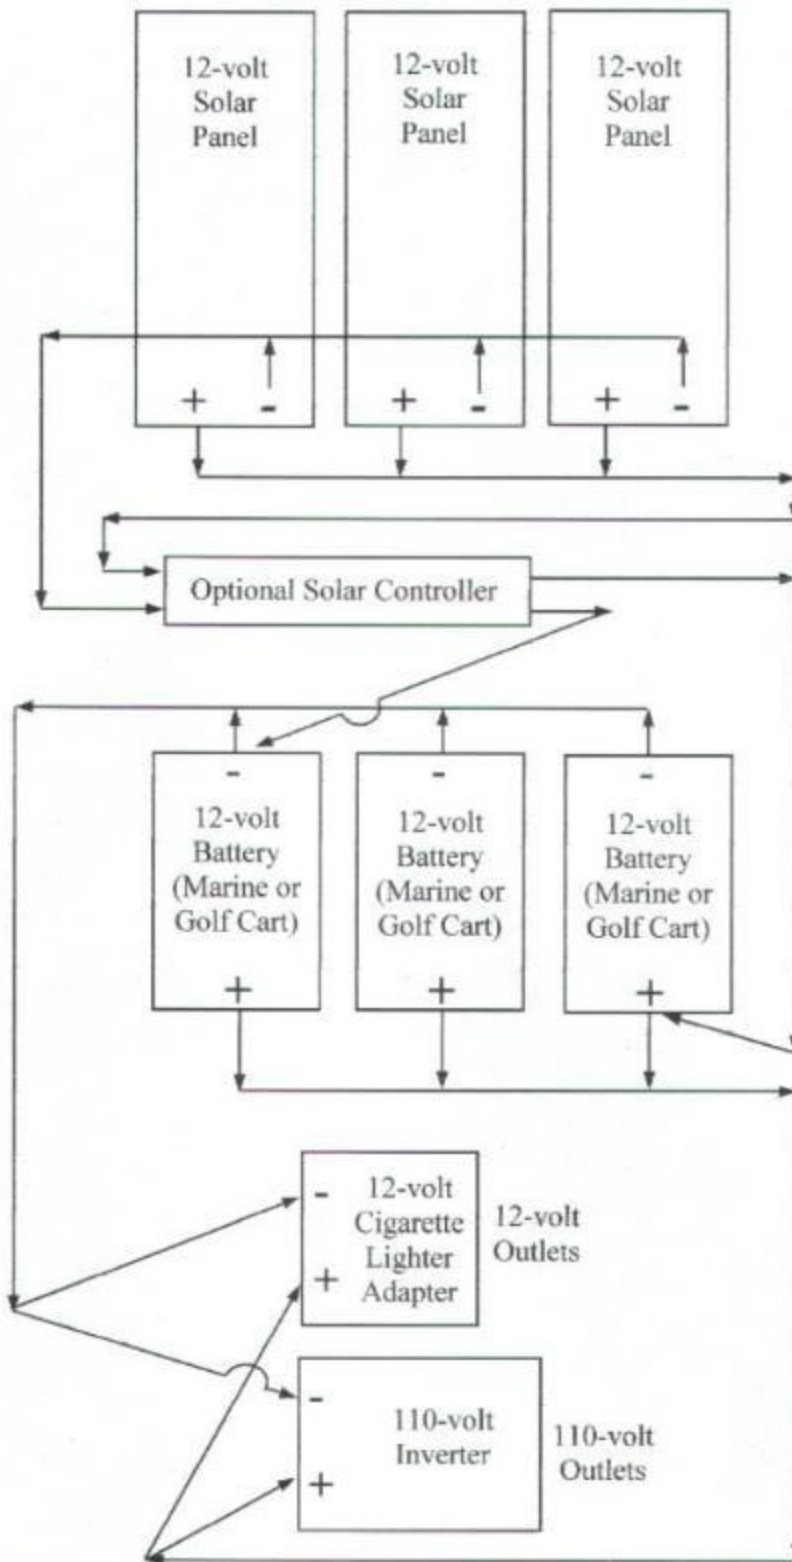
12-volt Solar Panel

+ -

12-volt Solar Panel

+ -

12-volt Solar Panel

+ -

Optional Solar Controller

-
12-volt Battery (Marine or Golf Cart)
+

-
12-volt Battery (Marine or Golf Cart)
+

-
12-volt Battery (Marine or Golf Cart)
+

- 12-volt Cigarette Lighter + Adapter

12-volt Outlets

- 110-volt Inverter +

110-volt Outlets